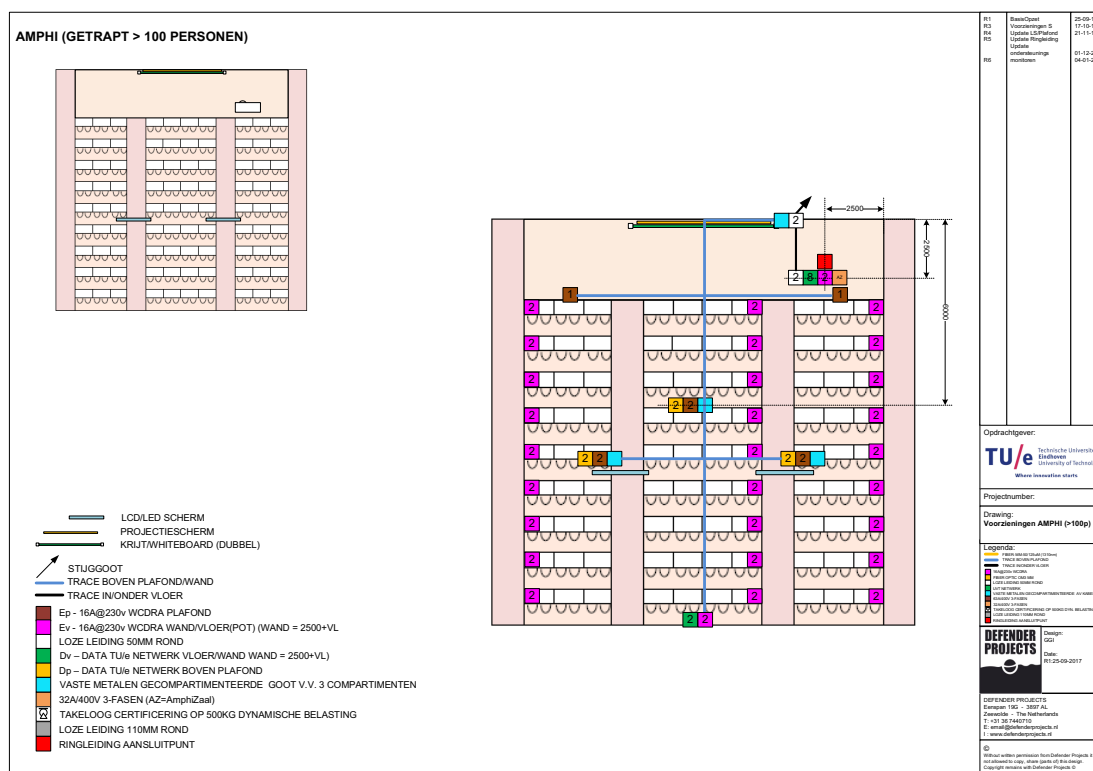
AMPHI (GETRAPT > 100 PERSONEN)

2500
2500
6000

2
2 8 2 AZ
1 1
2 2 2
2 2 2
2 2 2
2 2 2
2 2
2 2 2 2
2 2 2
2 2 2
2 2 2
2 2 2
2 2 2
2 2

LCD/LED SCHERM
PROJECTIESCHERM
KRIJT/WHITEBOARD (DUBBEL)
STIJGGOOT
TRACE BOVEN PLAFOND/WAND
TRACE IN/ONDER VLOER
Ep - 16A@230v WCDRA PLAFOND
Ev - 16A@230v WCDRA WAND/VLOER(POT) (WAND = 2500+VL)
LOZE LEIDING 50MM ROND
Dv – DATA TU/e NETWERK VLOER/WAND WAND = 2500+VL)
Dp – DATA TU/e NETWERK BOVEN PLAFOND
VASTE METALEN GECOMPARTIMENTEERDE GOOT V.V. 3 COMPARTIMENTEN
32A/400V 3-FASEN (AZ=AmphiZaal)
TAKELOOG CERTIFICERING OP 500KG DYNAMISCHE BELASTING
LOZE LEIDING 110MM ROND
RINGLEIDING AANSLUITPUNT

| R1 | BasisOpzet | 25-09-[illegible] |
|---|---|---|
| R3 | Voorzieningen S | 17-10-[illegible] |
| R4 | Update LS/Plafond | 21-11-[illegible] |
| R5 | Update Ringleiding | |
| R6 | Update ondersteunings monitoren | 01-12-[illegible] 04-01-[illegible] |

Opdrachtgever:
TU/e Technische Universi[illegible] Eindhoven University of Technol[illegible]
Where innovation starts

Projectnumber:

Drawing:
Voorzieningen AMPHI (>100p)

Legenda:
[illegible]

DEFENDER PROJECTS
Design: GGI
Date: R1:25-09-2017

DEFENDER PROJECTS
Esnapen 19G - 3897 AL
Zeewolde - The Netherlands
T: +31 36 7440710
E: email@defenderprojects.nl
I : www.defenderprojects.nl

©
Without written permission from Defender Projects it's not allowed to copy, share (parts of) this design. Copyright remains with Defender Projects ©